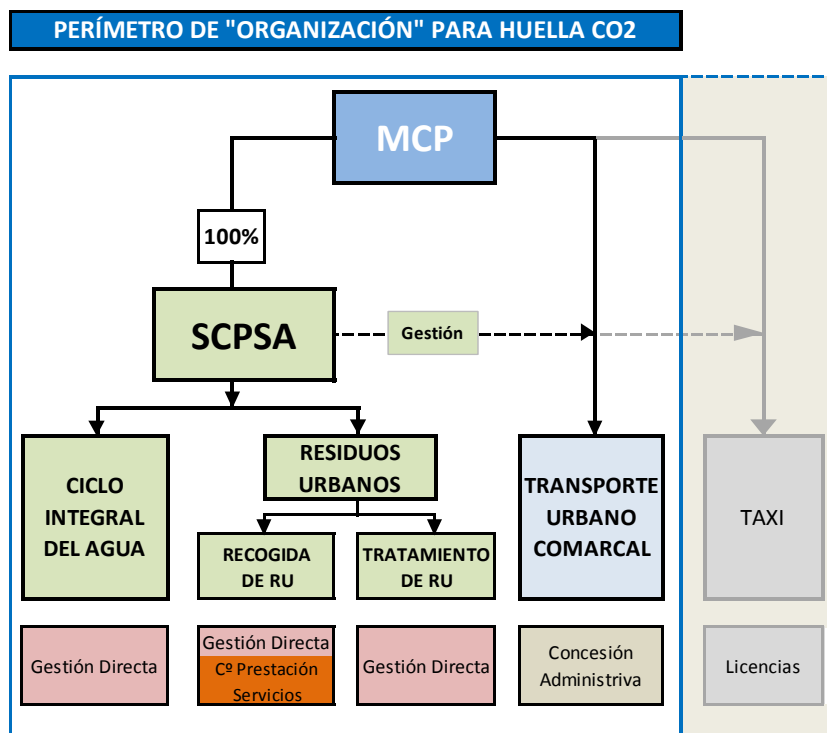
PERÍMETRO DE "ORGANIZACIÓN" PARA HUELLA CO2

MCP

100%

SCPSA

Gestión

CICLO INTEGRAL DEL AGUA

RESIDUOS URBANOS

RECOGIDA DE RU

TRATAMIENTO DE RU

TRANSPORTE URBANO COMARCAL

TAXI

Gestión Directa

Gestión Directa
Cº Prestación Servicios

Gestión Directa

Concesión Administriva

Licencias